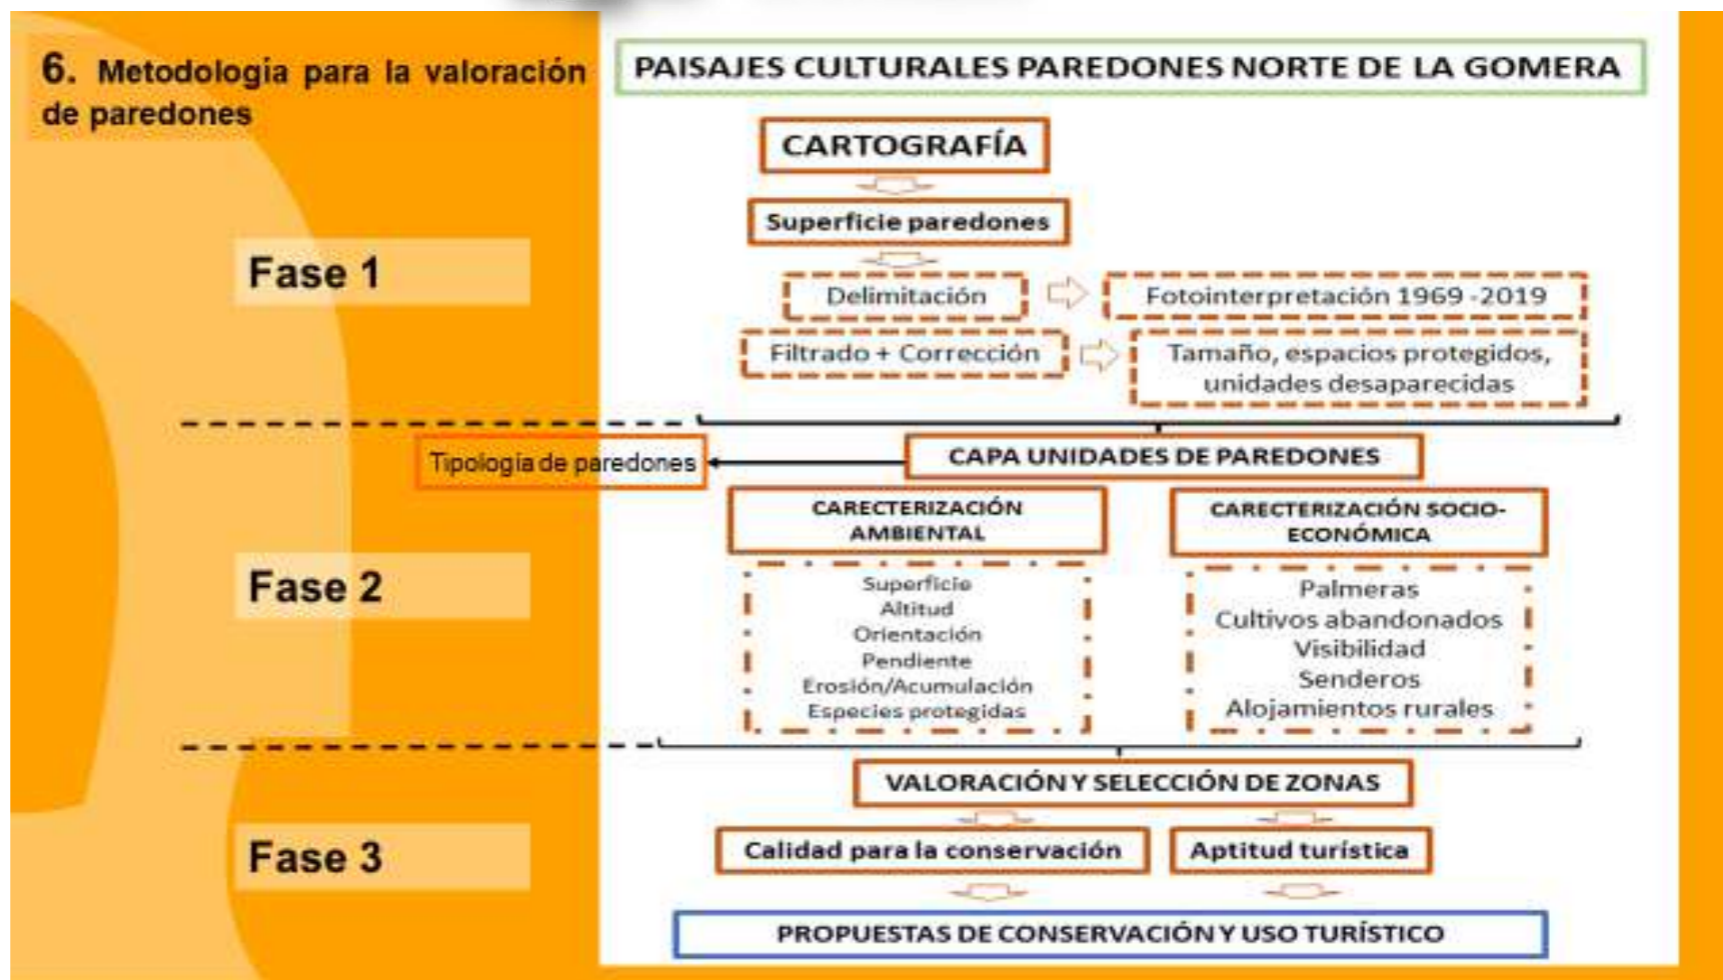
6. Metodologia para la valoración de paredones

PAISAJES CULTURALES PAREDONES NORTE DE LA GOMERA

Fase 1

CARTOGRAFÍA

Superficie paredones

Delimitación

Fotointerpretación 1969 -2019

Filtrado + Corrección

Tamaño, espacios protegidos, unidades desaparecidas

Fase 2

Tipología de paredones

CAPA UNIDADES DE PAREDONES

CARECTERIZACIÓN AMBIENTAL

CARECTERIZACIÓN SOCIO-ECONÓMICA

Superficie
Altitud
Orientación
Pendiente
Erosión/Acumulación
Especies protegidas

Palmeras
Cultivos abandonados
Visibilidad
Senderos
Alojamientos rurales

Fase 3

VALORACIÓN Y SELECCIÓN DE ZONAS

Calidad para la conservación

Aptitud turística

PROPUESTAS DE CONSERVACIÓN Y USO TURÍSTICO